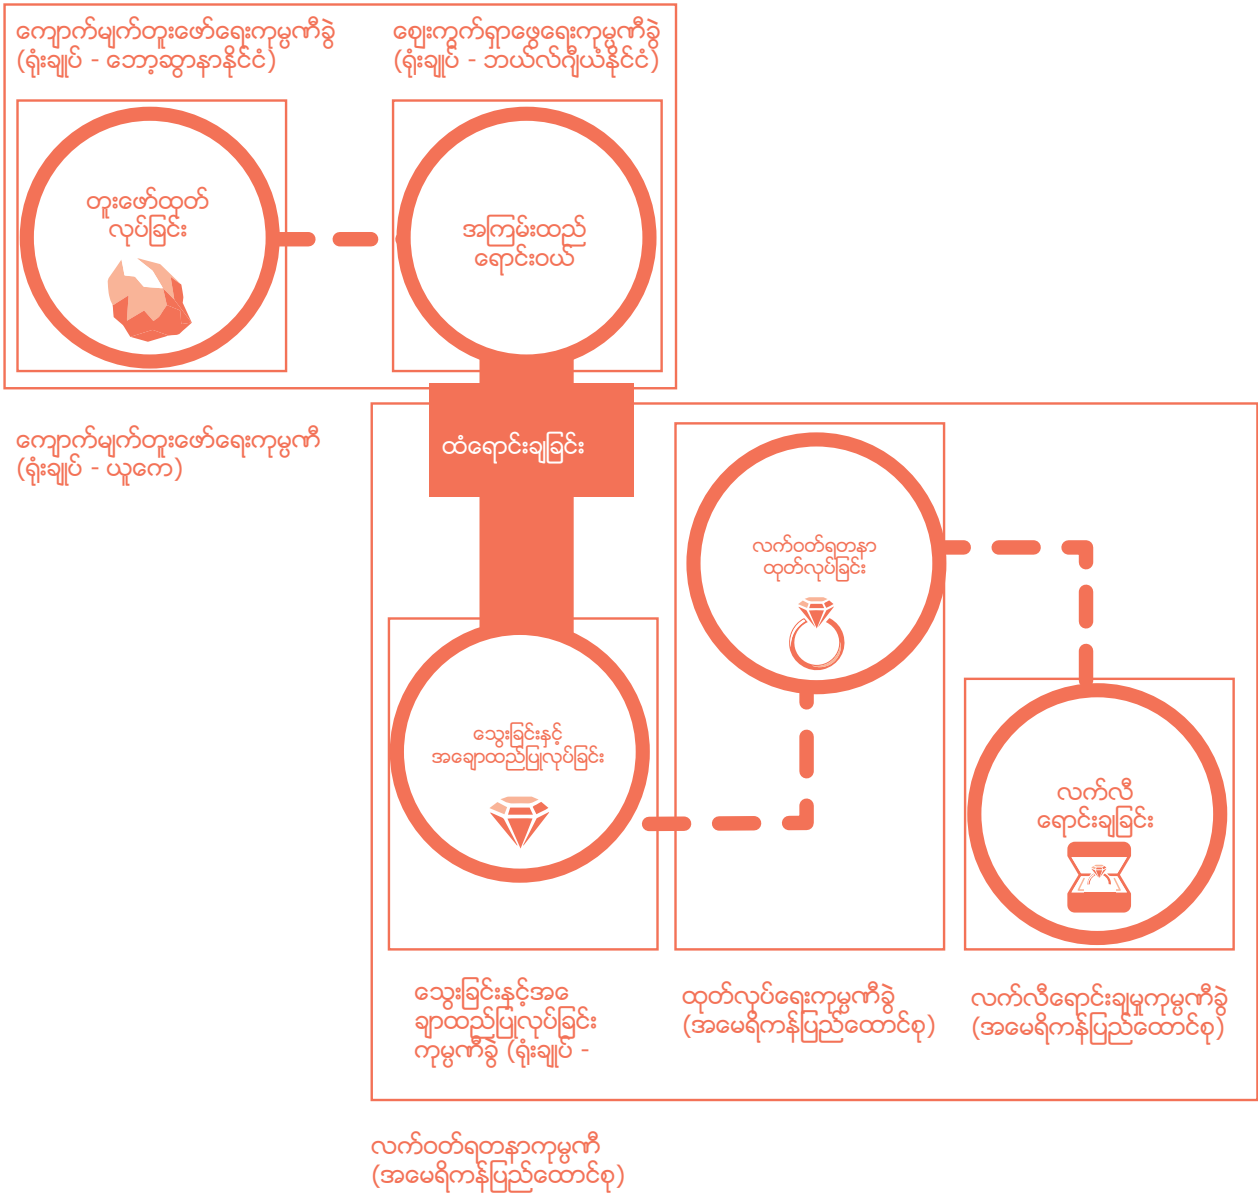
ကျောက်မျက်တူးဖော်ရေးကုမ္ပဏီခွဲ (ရုံးချုပ် - ဘော့ဆွာနာနိုင်ငံ)

စျေးကွက်ရှာဖွေရေးကုမ္ပဏီခွဲ (ရုံးချုပ် - ဘယ်လ်ဂျီယံနိုင်ငံ)

တူးဖော်ထုတ် လုပ်ခြင်း

အကြမ်းထည် ရောင်းဝယ်

ကျောက်မျက်တူးဖော်ရေးကုမ္ပဏီ (ရုံးချုပ် - ယူကေ)

ထံရောင်းချခြင်း

လက်ဝတ်ရတနာ ထုတ်လုပ်ခြင်း

သွေးခြင်းနှင့် အချောထည်ပြုလုပ်ခြင်း

လက်လီ ရောင်းချခြင်း

သွေးခြင်းနှင့်အချောထည်ပြုလုပ်ခြင်း ကုမ္ပဏီခွဲ (ရုံးချုပ် -

ထုတ်လုပ်ရေးကုမ္ပဏီခွဲ (အမေရိကန်ပြည်ထောင်စု)

လက်လီရောင်းချမှုကုမ္ပဏီခွဲ (အမေရိကန်ပြည်ထောင်စု)

လက်ဝတ်ရတနာကုမ္ပဏီ (အမေရိကန်ပြည်ထောင်စု)